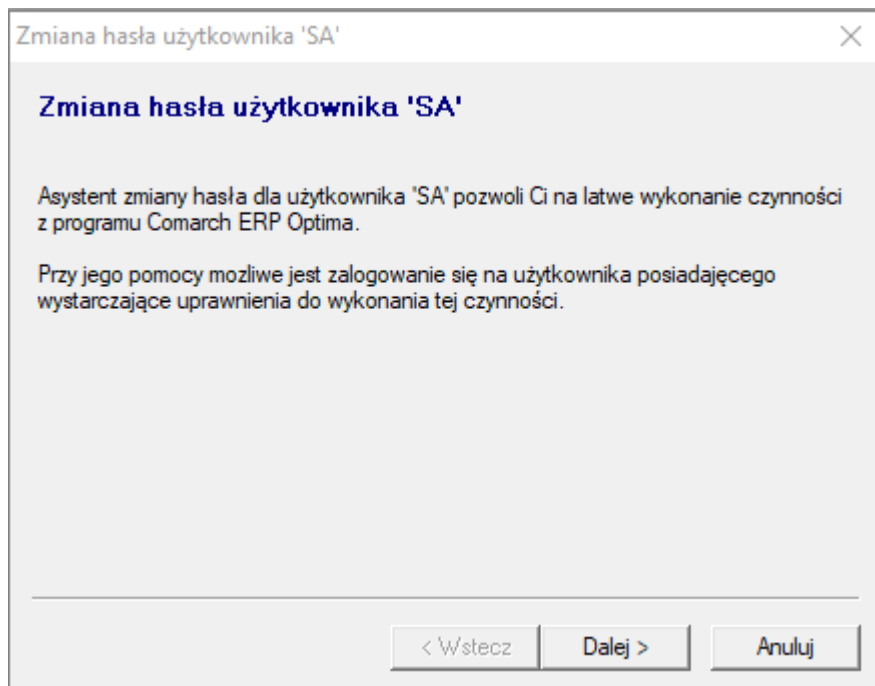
Zmiana hasła użytkownika 'SA'

Zmiana hasła użytkownika 'SA'

Asystent zmiany hasła dla użytkownika 'SA' pozwoli Ci na latwe wykonanie czynności z programu Comarch ERP Optima.

Przy jego pomocy mozliwe jest zalogowanie się na użytkownika posiadajęcego wystarczające uprawnienia do wykonania tej czynności.

< Wstecz
Dalej >
Anuluj